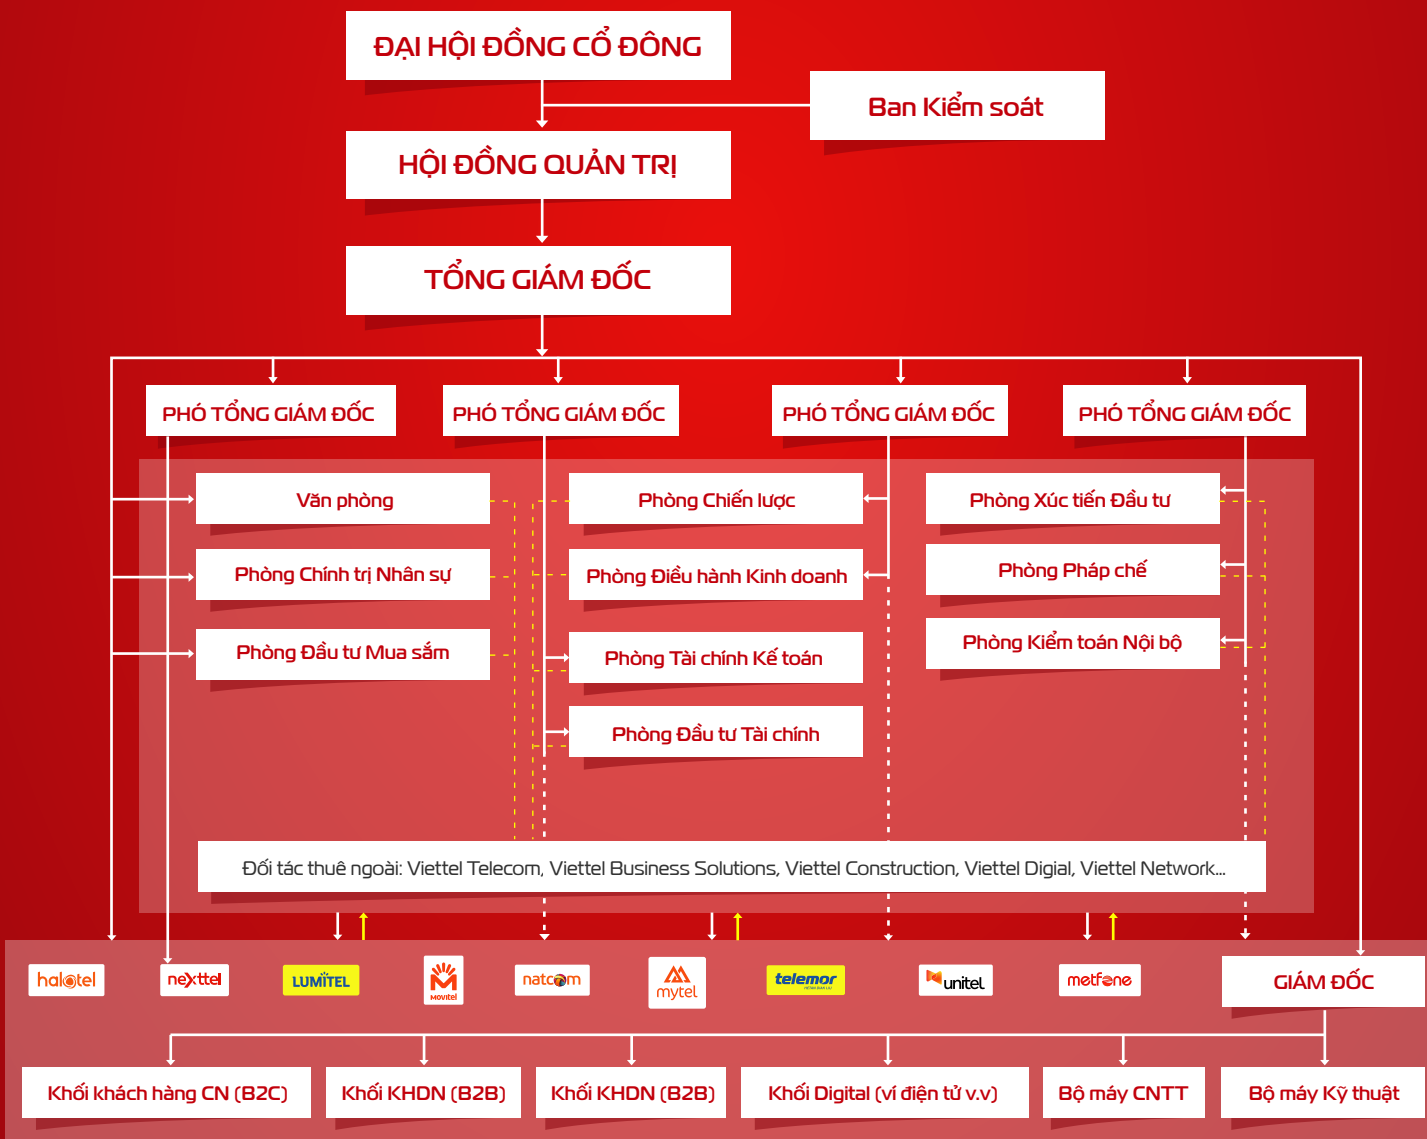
ĐẠI HỘI ĐỒNG CỔ ĐÔNG

Ban Kiểm soát

HỘI ĐỒNG QUẢN TRỊ

TỔNG GIÁM ĐỐC

PHÓ TỔNG GIÁM ĐỐC

PHÓ TỔNG GIÁM ĐỐC

PHÓ TỔNG GIÁM ĐỐC

PHÓ TỔNG GIÁM ĐỐC

Văn phòng

Phòng Chính trị Nhân sự

Phòng Đầu tư Mua sắm

Phòng Chiến lược

Phòng Điều hành Kinh doanh

Phòng Tài chính Kế toán

Phòng Đầu tư Tài chính

Phòng Xúc tiến Đầu tư

Phòng Pháp chế

Phòng Kiểm toán Nội bộ

Đối tác thuê ngoài: Viettel Telecom, Viettel Business Solutions, Viettel Construction, Viettel Digial, Viettel Network...

halotel

nexttel

LUMITEL

Movitel

natcom

mytel

telemor

unitel

metfone

GIÁM ĐỐC

Khối khách hàng CN (B2C)

Khối KHDN (B2B)

Khối KHDN (B2B)

Khối Digital (ví điện tử v.v)

Bộ máy CNTT

Bộ máy Kỹ thuật